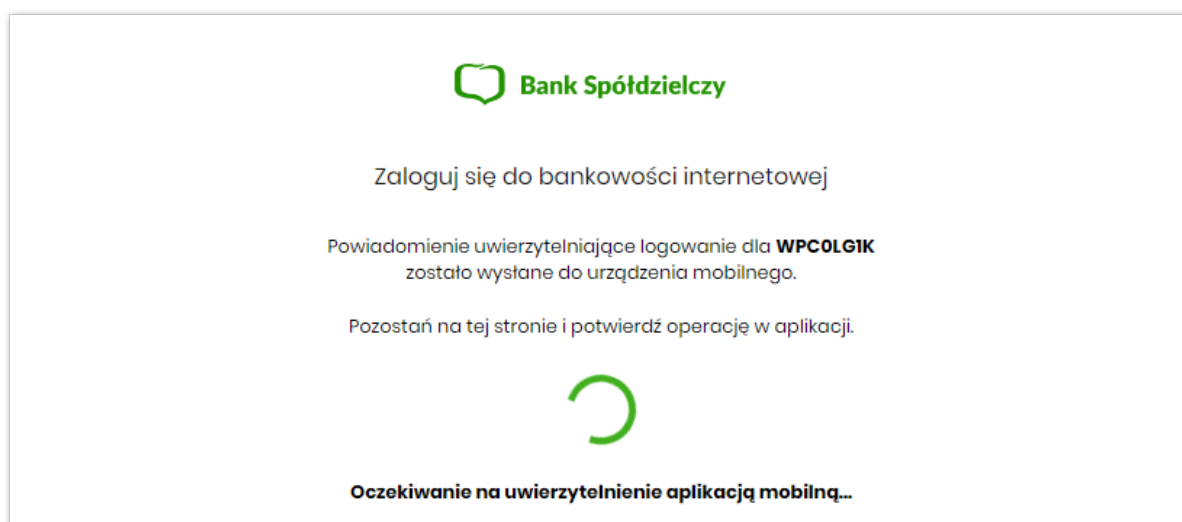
Bank Spółdzielczy

Zaloguj się do bankowości internetowej

Powiadomienie uwierzytelniające logowanie dla **WPC0LG1K** zostało wysłane do urządzenia mobilnego.

Pozostań na tej stronie i potwierdź operację w aplikacji.

**Oczekiwanie na uwierzytelnienie aplikacją mobilną...**